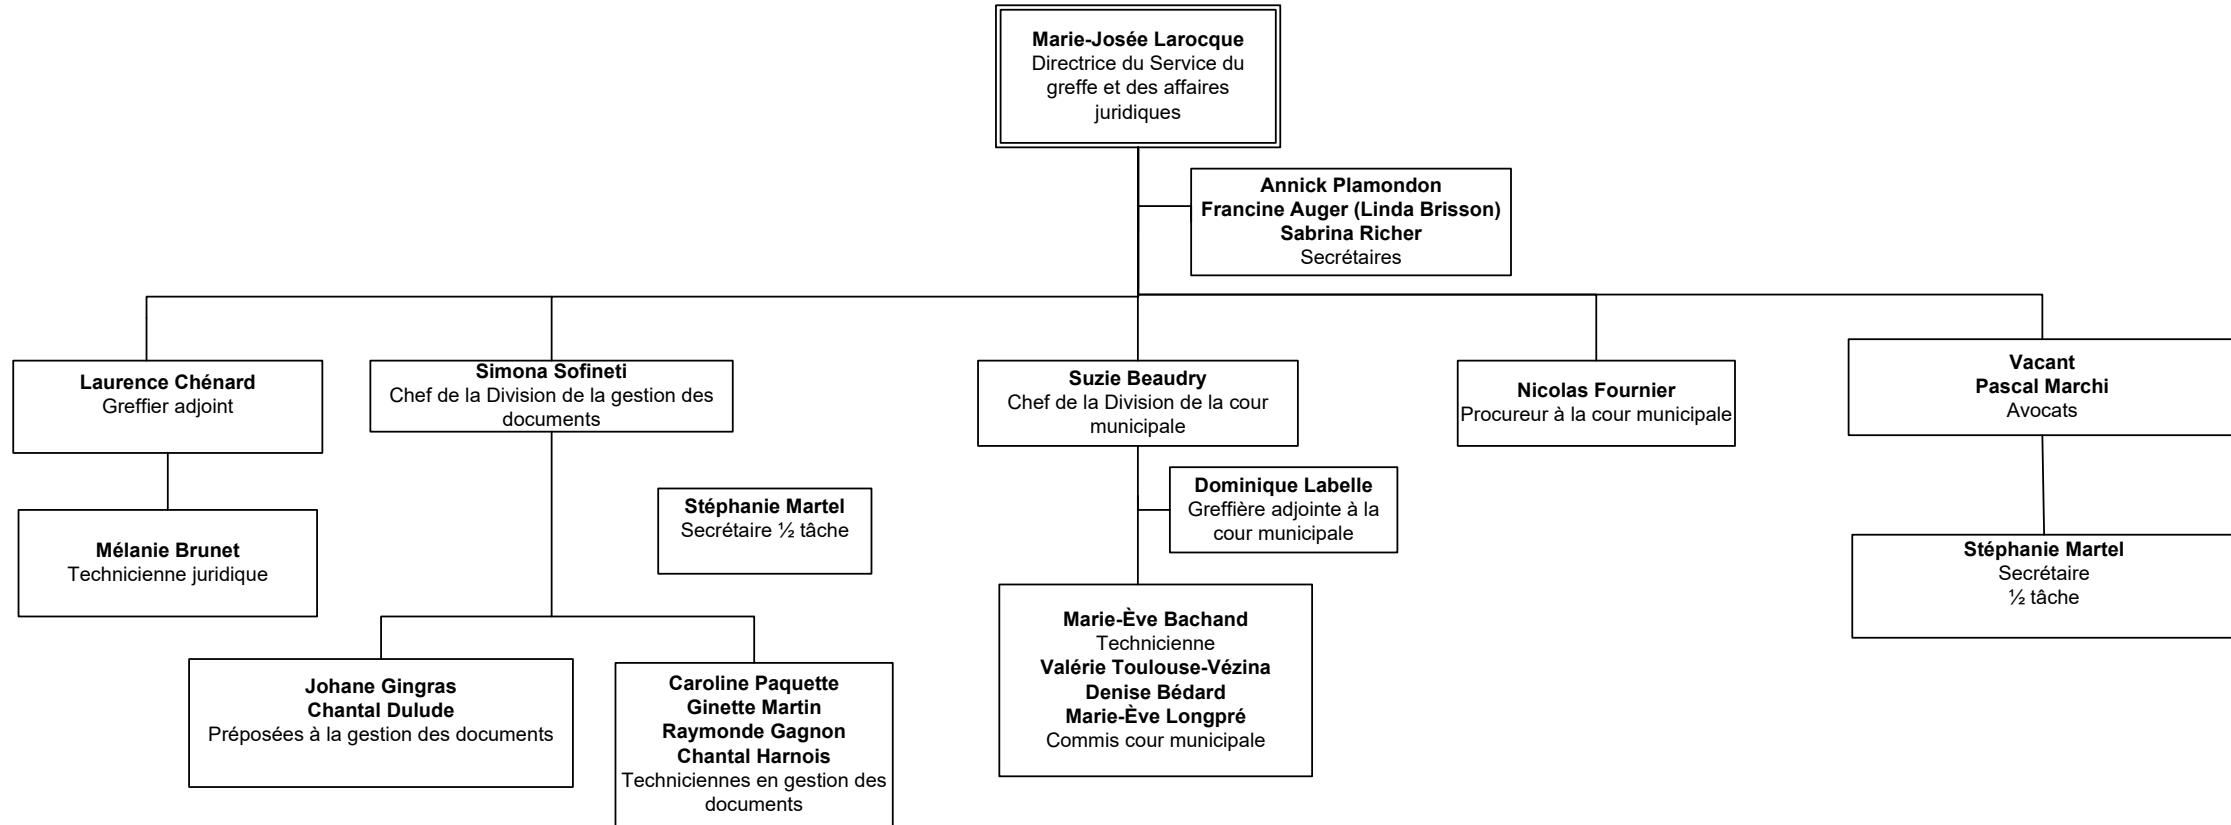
**Marie-Josée Larocque**
Directrice du Service du greffe et des affaires juridiques

**Annick Plamondon**
**Francine Auger (Linda Brisson)**
**Sabrina Richer**
Secrétaires

**Laurence Chénard**
Greffier adjoint

**Mélanie Brunet**
Technicienne juridique

**Simona Sofineti**
Chef de la Division de la gestion des documents

**Stéphanie Martel**
Secrétaire ½ tâche

**Johane Gingras**
**Chantal Dulude**
Préposées à la gestion des documents

**Caroline Paquette**
**Ginette Martin**
**Raymonde Gagnon**
**Chantal Harnois**
Techniciennes en gestion des documents

**Suzie Beaudry**
Chef de la Division de la cour municipale

**Dominique Labelle**
Greffière adjointe à la cour municipale

**Marie-Ève Bachand**
Technicienne
**Valérie Toulouse-Vézina**
**Denise Bédard**
**Marie-Ève Longpré**
Commis cour municipale

**Nicolas Fournier**
Procureur à la cour municipale

**Vacant**
**Pascal Marchi**
Avocats

**Stéphanie Martel**
Secrétaire
½ tâche